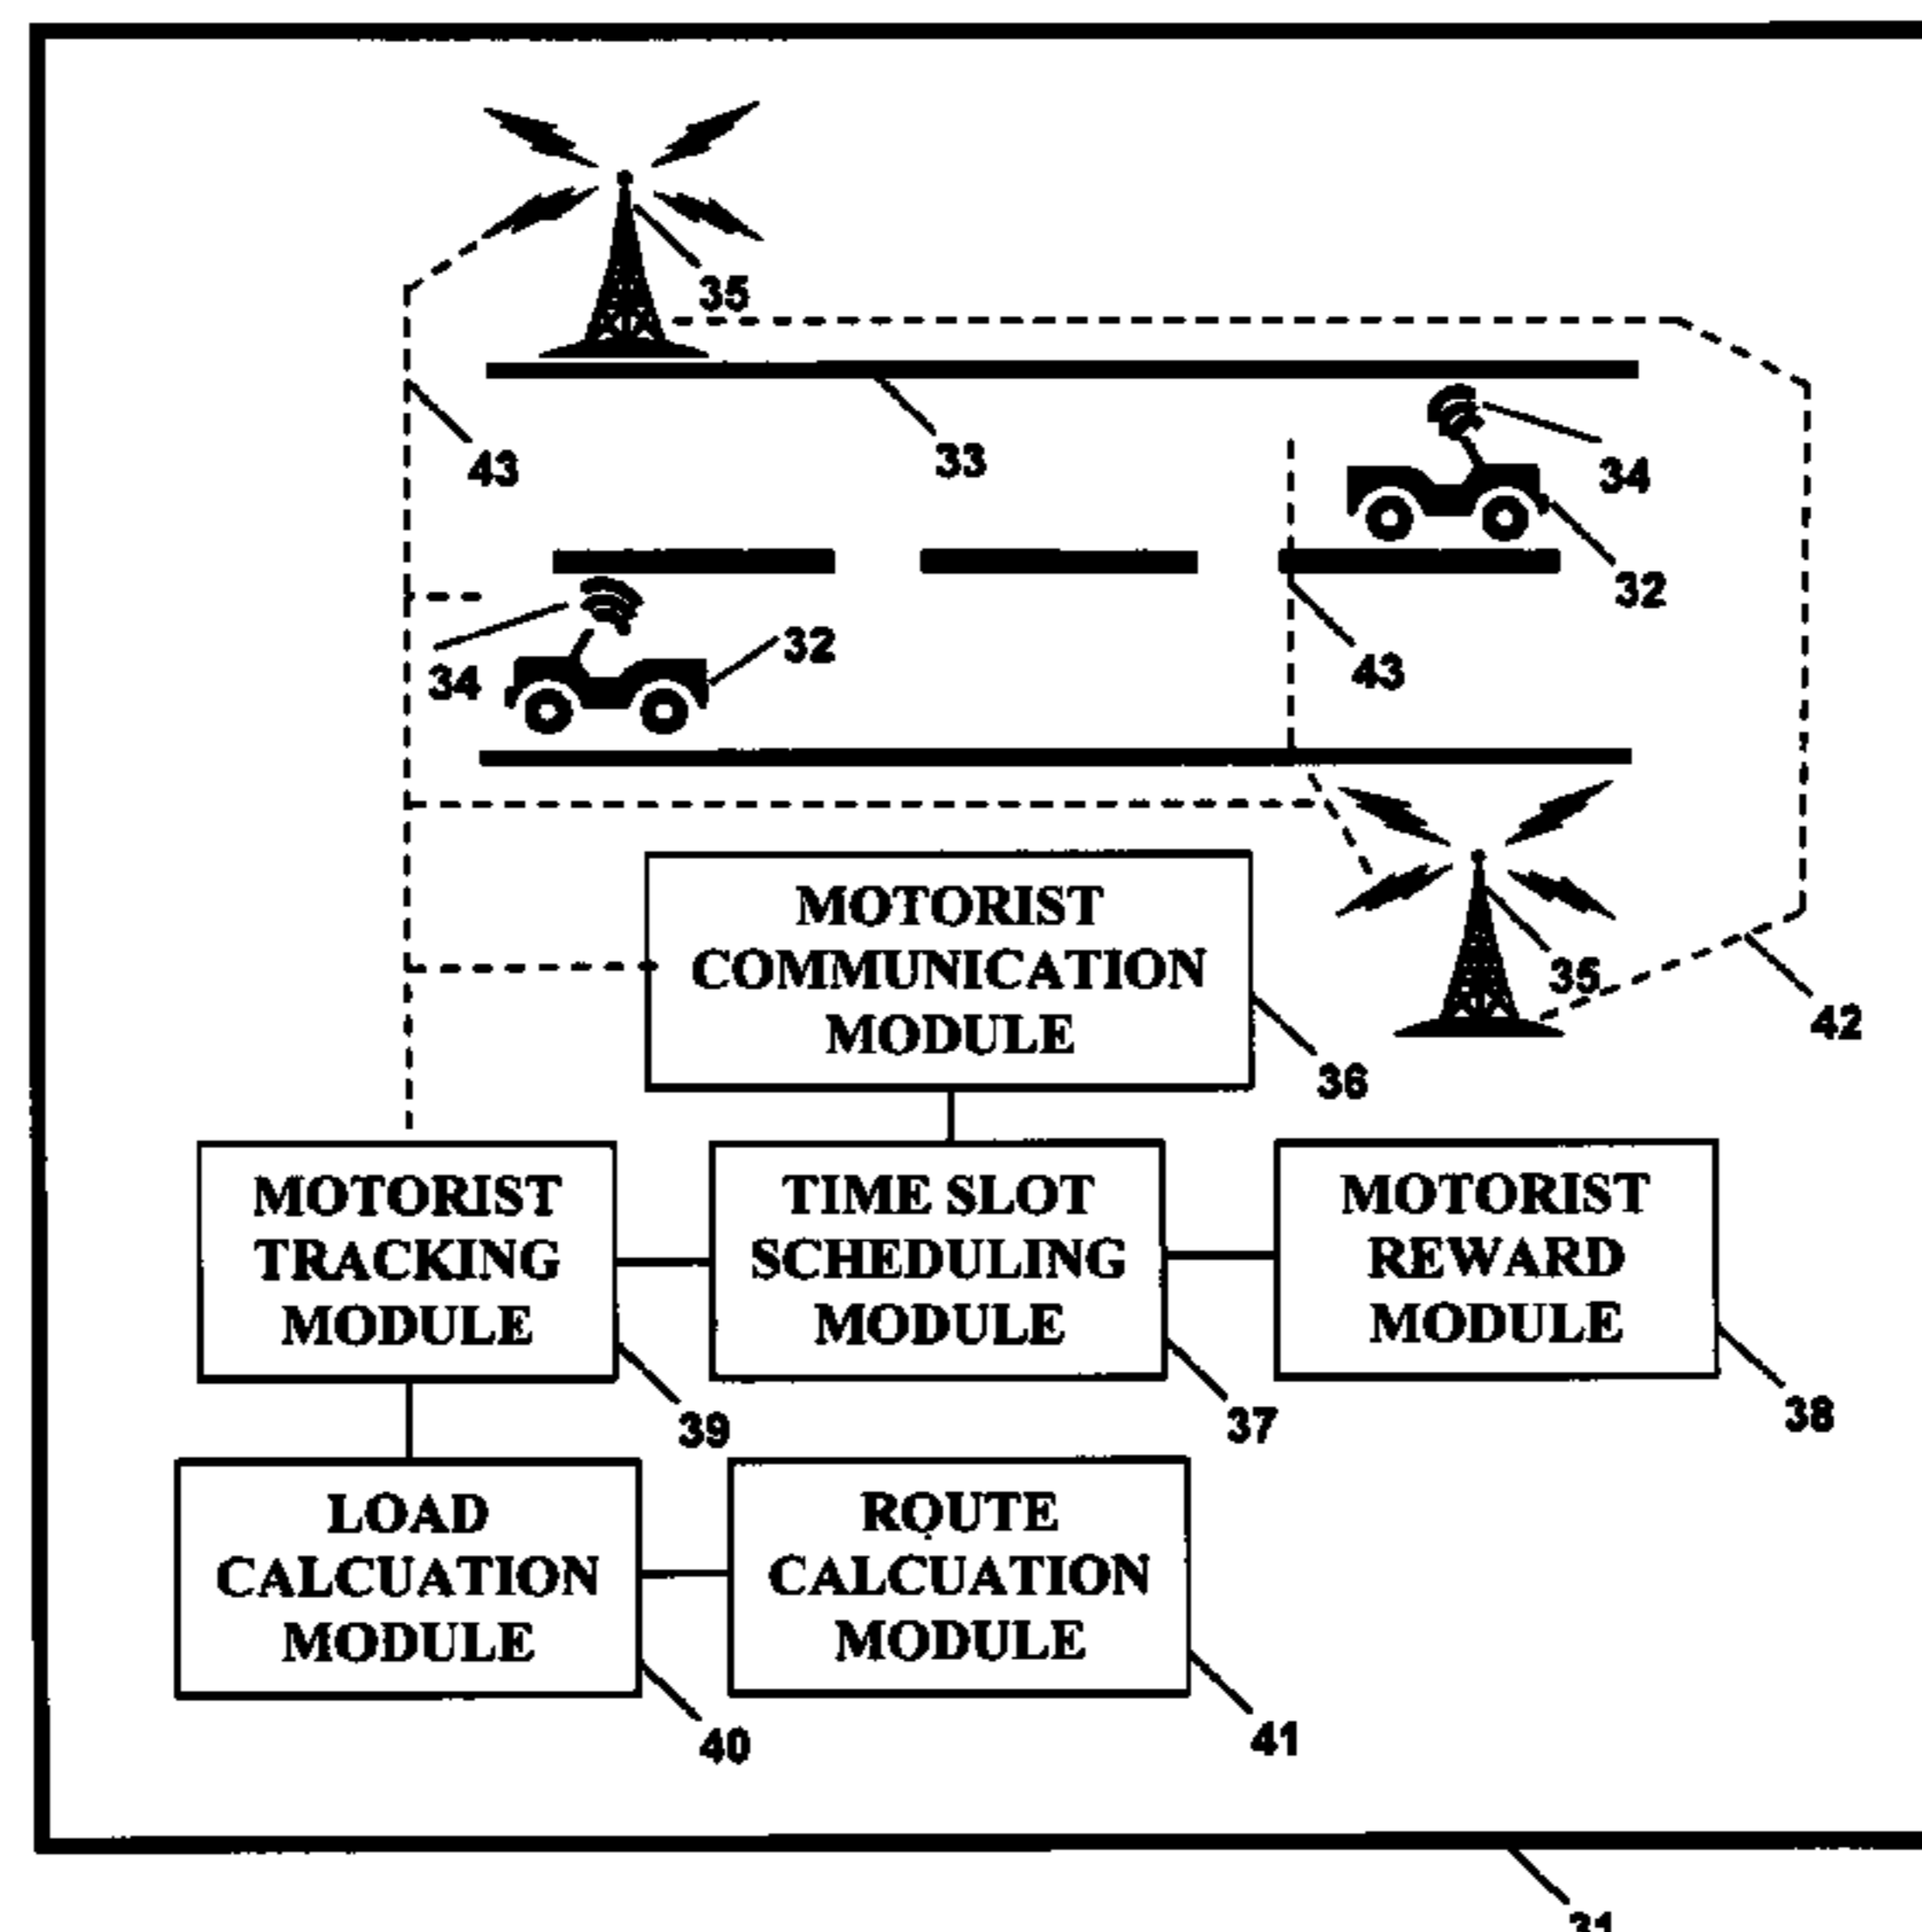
35

43

33

34

32

34

32

43

MOTORIST COMMUNICATION MODULE

35

42

36

MOTORIST TRACKING MODULE

TIME SLOT SCHEDULING MODULE

MOTORIST REWARD MODULE

39

37

38

LOAD CALCUATION MODULE

ROUTE CALCUATION MODULE

40

41

31